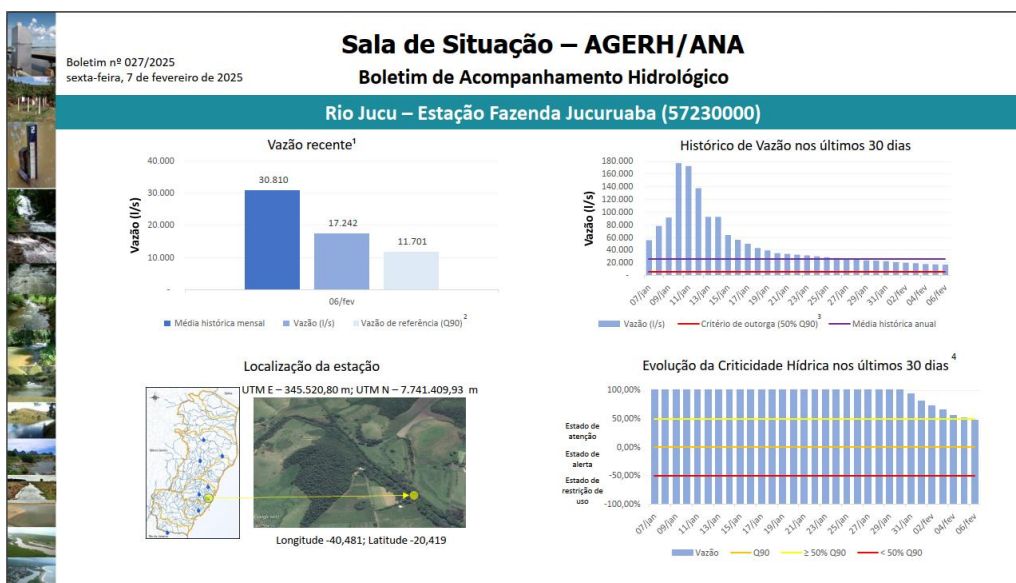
Boletim nº 027/2025
sexta-feira, 7 de fevereiro de 2025

Sala de Situação – AGERH/ANA
Boletim de Acompanhamento Hidrológico

Rio Jucu – Estação Fazenda Jucuruaba (57230000)

Vazão recente¹

Vazão (l/s)
40.000
30.000
20.000
10.000
-
30.810
17.242
11.701
06/fev
Média histórica mensal   Vazão (l/s)   Vazão de referência (Q90)²

Histórico de Vazão nos últimos 30 dias

Vazão (l/s)
180.000
160.000
140.000
120.000
100.000
80.000
60.000
40.000
20.000
-
07/jan 09/jan 11/jan 13/jan 15/jan 17/jan 19/jan 21/jan 23/jan 25/jan 27/jan 29/jan 31/jan 02/fev 04/fev 06/fev
Vazão (l/s)   Critério de outorga (50% Q90)³   Média histórica anual

Localização da estação

UTM E – 345.520,80 m; UTM N – 7.741.409,93 m

Longitude -40,481; Latitude -20,419

Evolução da Criticidade Hídrica nos últimos 30 dias⁴

100,00%
50,00%
0,00%
-50,00%
-100,00%
Estado de atenção
Estado de alerta
Estado de restrição de uso
07/jan 09/jan 11/jan 13/jan 15/jan 17/jan 19/jan 21/jan 23/jan 25/jan 27/jan 29/jan 31/jan 02/fev 04/fev 06/fev
Vazão   Q90   ≥ 50% Q90   < 50% Q90